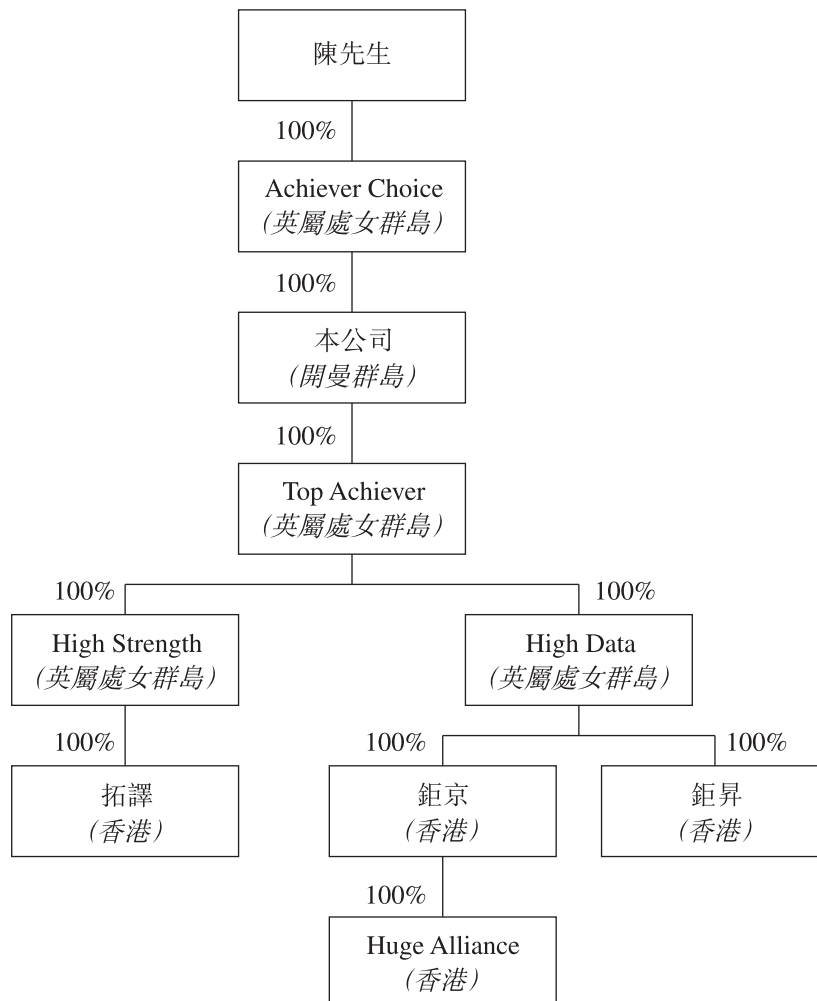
陳先生

100%

Achiever Choice
(英屬處女群島)

100%

本公司
(開曼群島)

100%

Top Achiever
(英屬處女群島)

100%

High Strength
(英屬處女群島)

100%

拓譯
(香港)

100%

High Data
(英屬處女群島)

100%

鉅京
(香港)

100%

Huge Alliance
(香港)

100%

鉅昇
(香港)